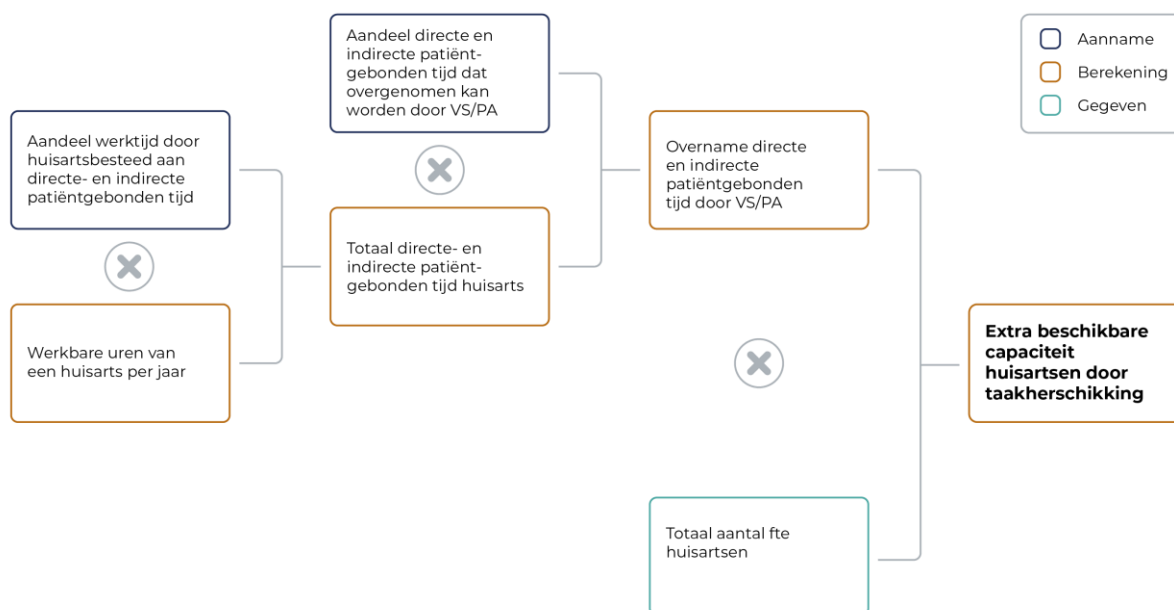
Aandeel directe en indirecte patiëntgebonden tijd dat overgenomen kan worden door VS/PA

Aanname
Berekening
Gegeven

Aandeel werktijd door huisartsbesteed aan directe- en indirecte patiëntgebonden tijd

Overname directe en indirecte patiëntgebonden tijd door VS/PA

Totaal directe- en indirecte patiëntgebonden tijd huisarts

Werkbare uren van een huisarts per jaar

Extra beschikbare capaciteit huisartsen door taakherschikking

Totaal aantal fte huisartsen